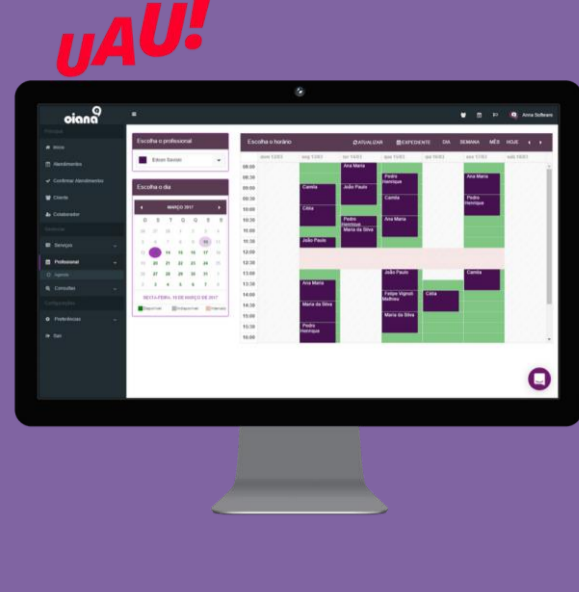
UAU!

oiana

Principal
Inicio
Atendimentos
Confirmar Atendimento
Clientes
Colaborador
Serviços
Profissional
Agenda
Consultas
Configurações
Preferências
Sair

Anna Software

Escolha o profissional
Edson Saviski

Escolha o dia
MARÇO 2017
D S T Q Q S S
26 27 28 1 2 3 4
5 6 7 8 9 10 11
12 13 14 15 16 17 18
19 20 21 22 23 24 25
26 27 28 29 30 31 1
2 3 4 5 6 7 8
SEXTA-FEIRA, 10 DE MARÇO DE 2017
Disponível Indisponível Intervalo

Escolha o horário
ATUALIZAR EXPEDIENTE DIA SEMANA MÊS HOJE

dom 12/03 seg 13/03 ter 14/03 qua 15/03 qui 16/03 sex 17/03 sab 18/03

08:00
08:30
09:00
09:30
10:00
10:30
11:00
11:30
12:00
12:30
13:00
13:30
14:00
14:30
15:00
15:30
16:00

Ana Maria
Pedro Henrique
Ana Maria
Camila
João Paulo
Camila
Pedro Henrique
Cíntia
Pedro Henrique
Ana Maria
Maria da Silva
João Paulo
João Paulo
Camila
Ana Maria
Felipe Vignoli Moltrieu
Cíntia
Maria da Silva
Maria da Silva
Pedro Henrique